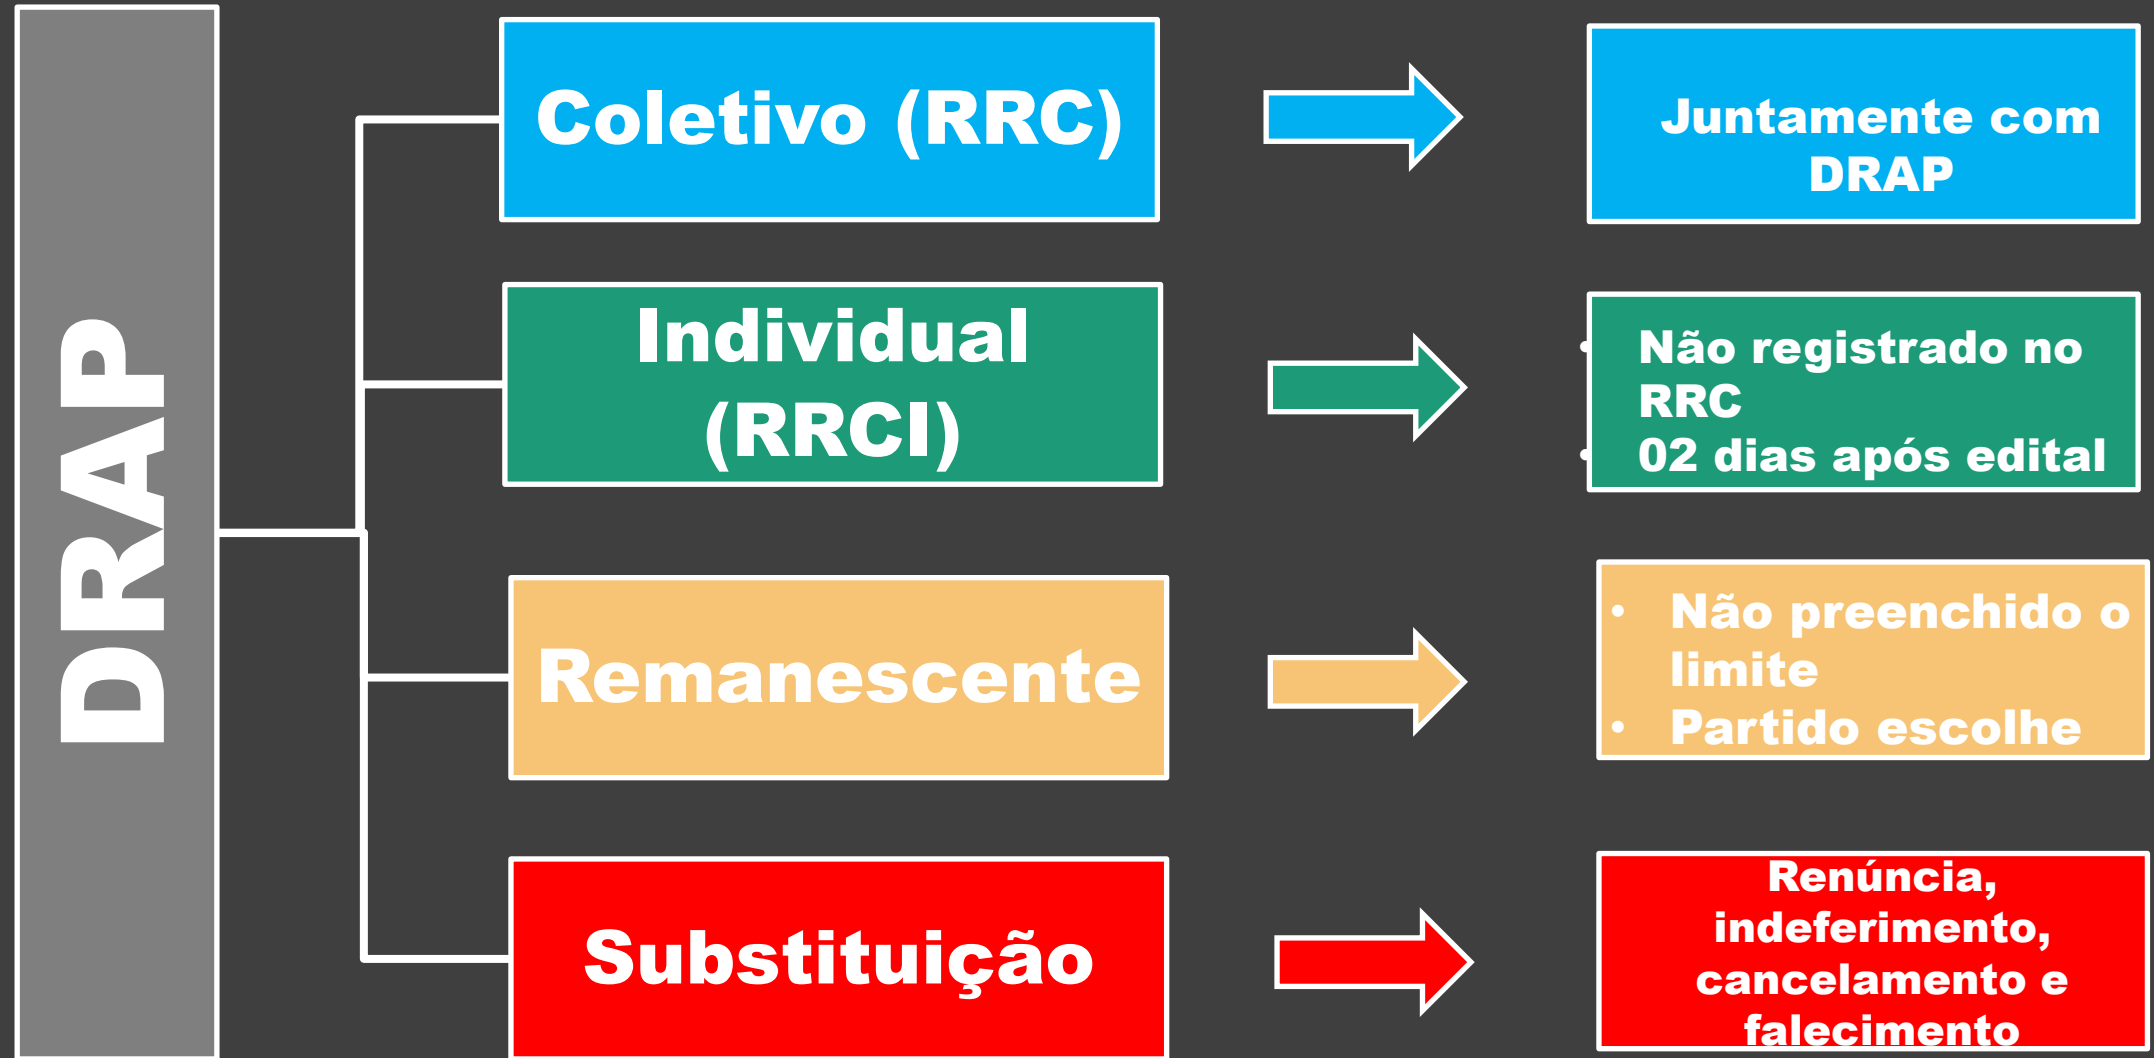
DRAP

Coletivo (RRC)

Juntamente com DRAP

Individual (RRCI)

Não registrado no RRC
02 dias após edital

Remanescente

• Não preenchido o limite
• Partido escolhe

Substituição

Renúncia, indeferimento, cancelamento e falecimento